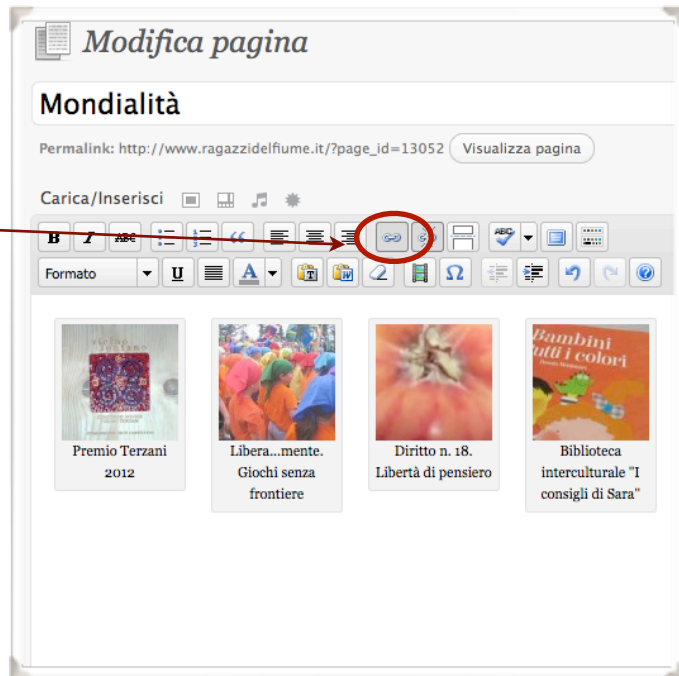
Modifica pagina

Mondialità

Permalink: http://www.ragazzidelfiume.it/?page_id=13052 Visualizza pagina

Carica/Inserisci

B I ABC

Formato U A

Premio Terzani 2012

Libera...mente. Giochi senza frontiere

Diritto n. 18. Libertà di pensiero

Bambini tutti i colori

Biblioteca interculturale "I consigli di Sara"